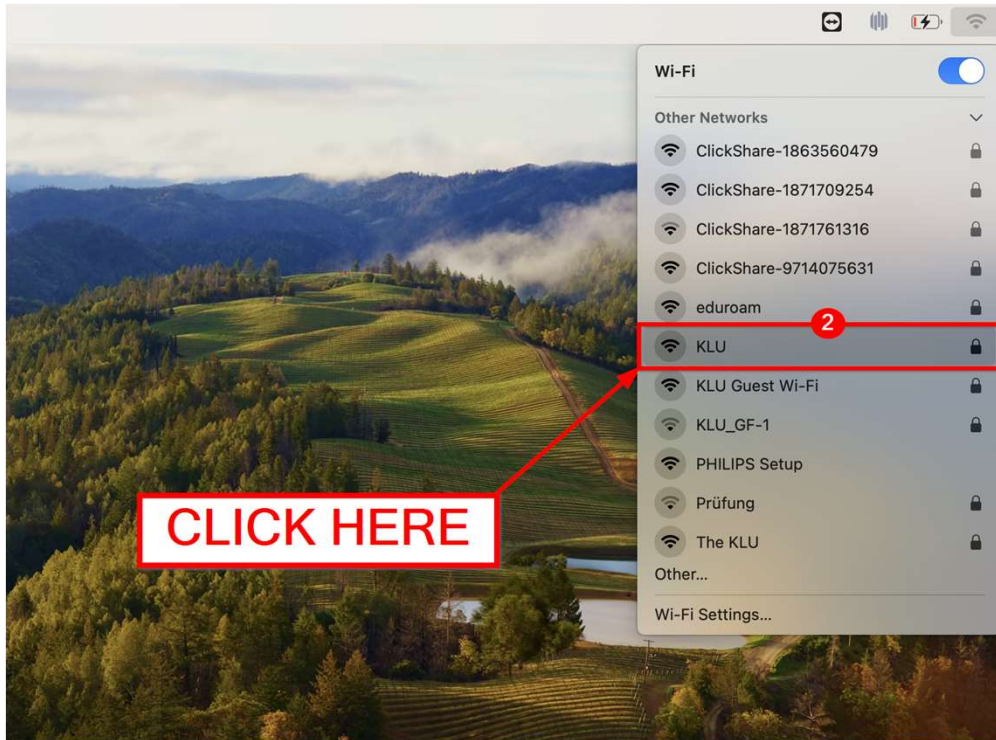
Wi-Fi

Other Networks

ClickShare-1863560479

ClickShare-1871709254

ClickShare-1871761316

ClickShare-9714075631

eduroam

2

KLU

KLU Guest Wi-Fi

KLU_GF-1

PHILIPS Setup

Prüfung

The KLU

Other...

Wi-Fi Settings...

CLICK HERE